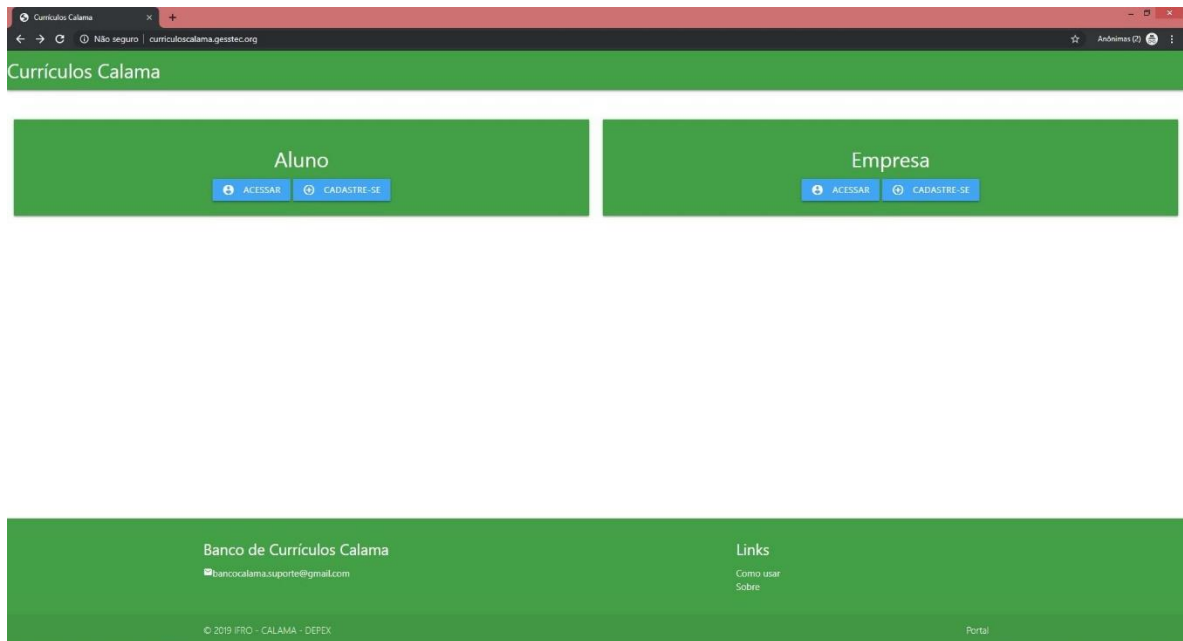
Currículos Calama ×

Não seguro | curriculoscalama.gesstec.org

Anônimas (2)

Currículos Calama

Aluno

ACESSAR CADASTRE-SE

Empresa

ACESSAR CADASTRE-SE

Banco de Currículos Calama

bancocalama.suporte@gmail.com

Links

Como usar
Sobre

© 2019 IFRO - CALAMA - DEPEX

Portal